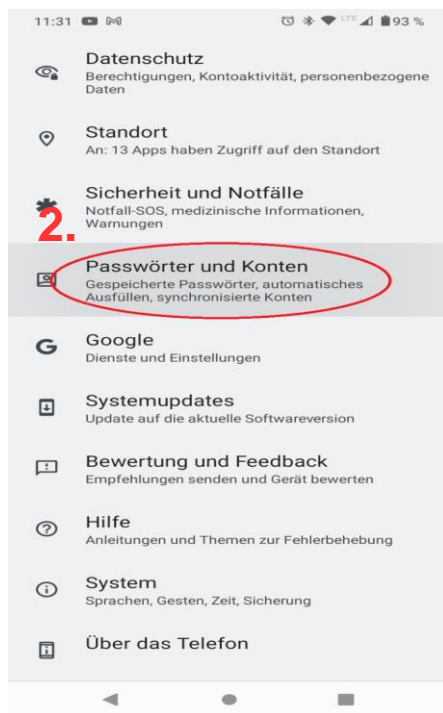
11:31 LTE 93 %

Datenschutz
Berechtigungen, Kontoaktivität, personenbezogene Daten

Standort
An: 13 Apps haben Zugriff auf den Standort

Sicherheit und Notfälle
Notfall-SOS, medizinische Informationen, Warnungen

2.

Passwörter und Konten
Gespeicherte Passwörter, automatisches Ausfüllen, synchronisierte Konten

Google
Dienste und Einstellungen

Systemupdates
Update auf die aktuelle Softwareversion

Bewertung und Feedback
Empfehlungen senden und Gerät bewerten

Hilfe
Anleitungen und Themen zur Fehlerbehebung

System
Sprachen, Gesten, Zeit, Sicherung

Über das Telefon